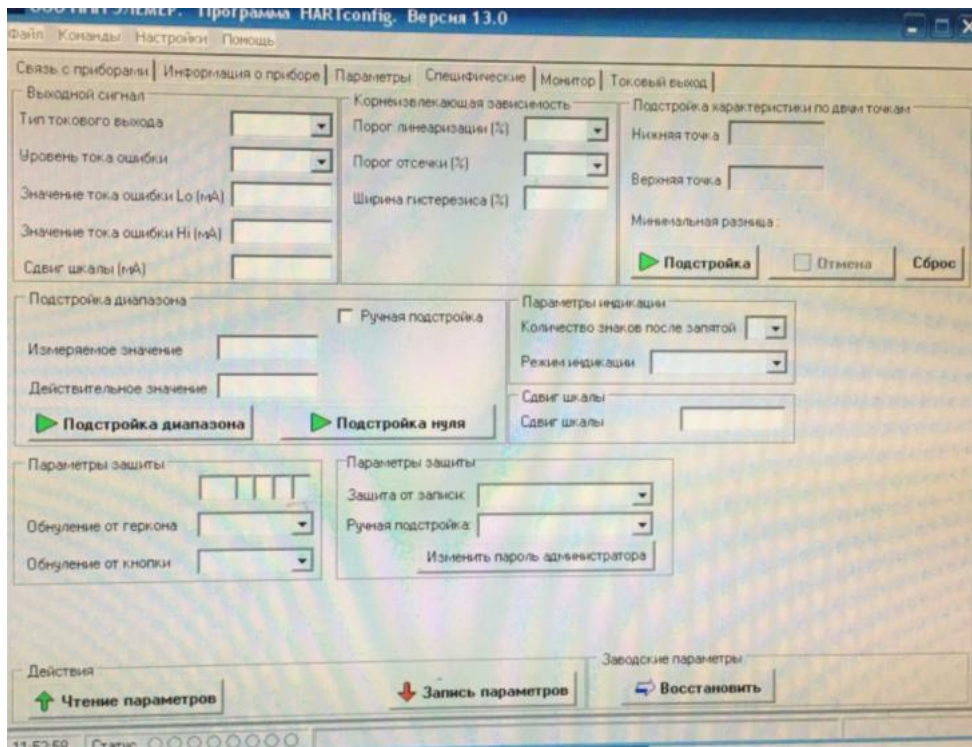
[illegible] ЭЛЕМЕР. Программа HARTconfig. Версия 13.0

Файл Команды Настройки Помощь

Связь с приборами | Информация о приборе | Параметры | Специфические | Монитор | Токовый выход

Выходной сигнал
Тип токового выхода
Уровень тока ошибки
Значение тока ошибки Lo (мА)
Значение тока ошибки Hi (мА)
Сдвиг шкалы (мА)

Корнеизвлекающая зависимость
Порог линеаризации (%)
Порог отсечки (%)
Ширина гистерезиса (%)

Подстройка характеристики по двум точкам
Нижняя точка
Верхняя точка
Минимальная разница :
Подстройка
Отмена
Сброс

Подстройка диапазона
Ручная подстройка
Измеряемое значение
Действительное значение
Подстройка диапазона
Подстройка нуля

Параметры индикации
Количество знаков после запятой
Режим индикации

Сдвиг шкалы
Сдвиг шкалы

Параметры защиты
Обнуление от геркона
Обнуление от кнопки

Параметры защиты
Защита от записи
Ручная подстройка
Изменить пароль администратора

Действия
Чтение параметров
Запись параметров

Заводские параметры
Восстановить

11:52:58 Статус